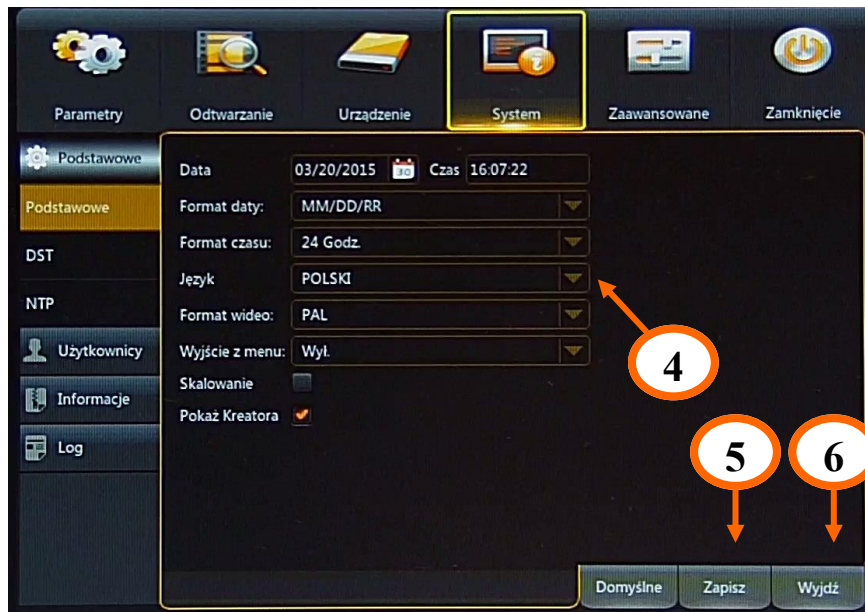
Parametry
Odtwarzanie
Urządzenie
System
Zaawansowane
Zamknięcie

Podstawowe
Podstawowe
DST
NTP
Użytkownicy
Informacje
Log

Data 03/20/2015 30 Czas 16:07:22
Format daty: MM/DD/RR
Format czasu: 24 Godz.
Język POLSKI
Format wideo: PAL
Wyjście z menu: Wył.
Skalowanie
Pokaż Kreatora

4
5
6

Domyślne
Zapisz
Wyjdź